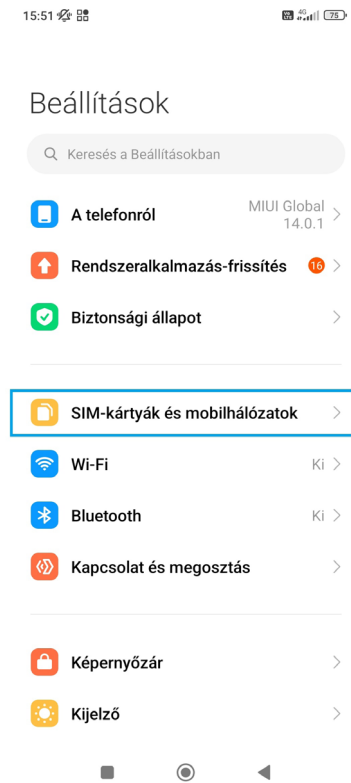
15:51 4G 75

Beállítások

Keresés a Beállításokban

A telefonról MIUI Global 14.0.1

Rendszeralkalmazás-frissítés 16

Biztonsági állapot

SIM-kártyák és mobilhálózatok

Wi-Fi Ki

Bluetooth Ki

Kapcsolat és megosztás

Képernyőzár

Kijelző